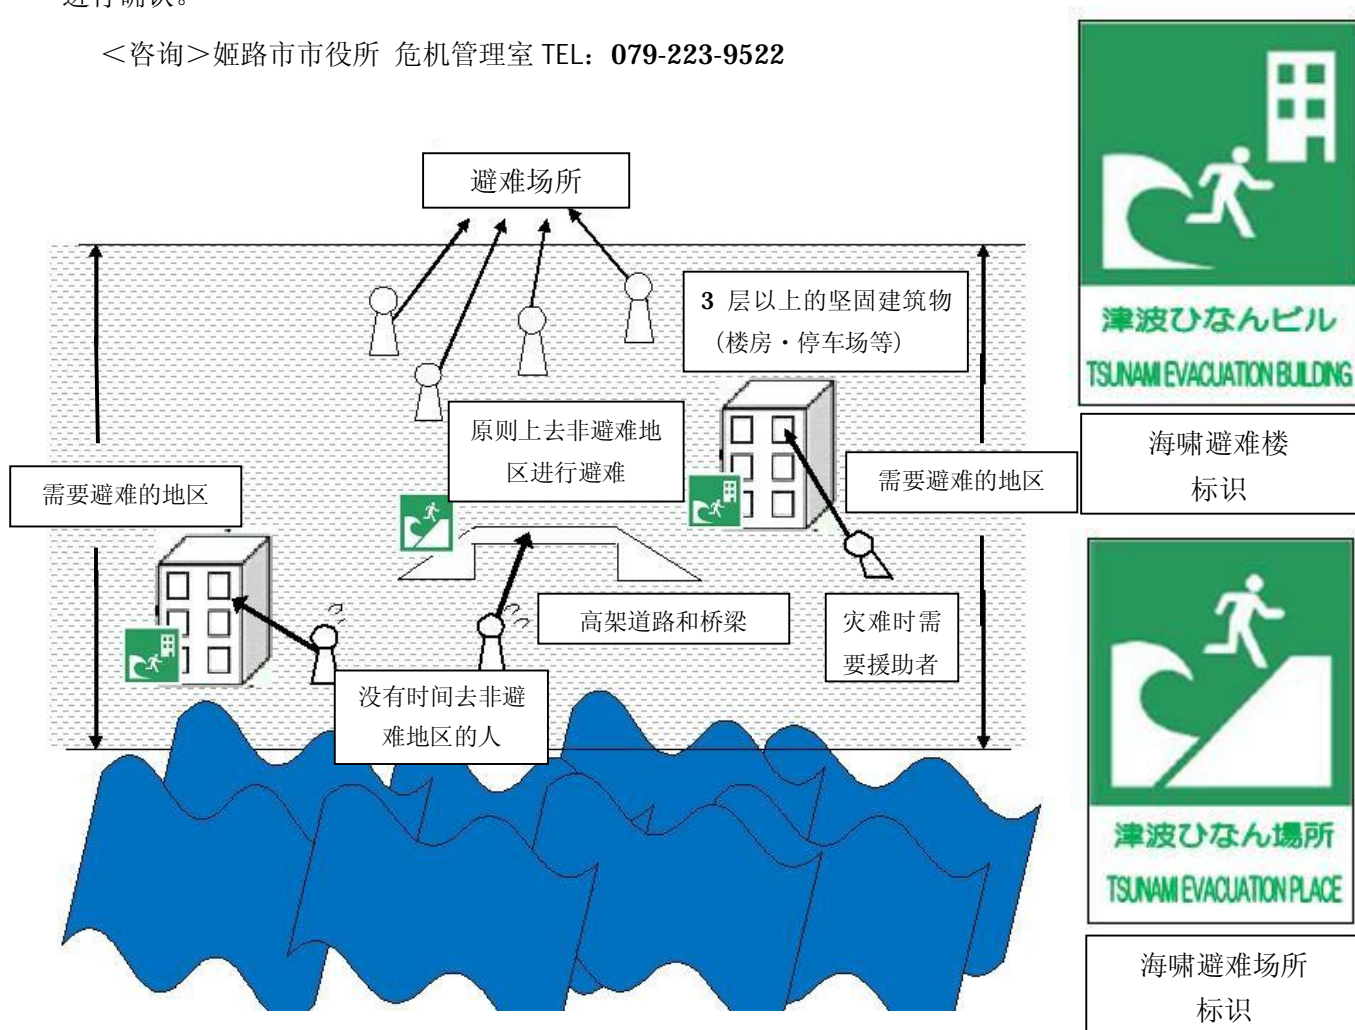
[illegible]

＜咨询＞姬路市市役所 危机管理室 TEL：079-223-9522

避难场所

3 层以上的坚固建筑物（楼房・停车场等）

原则上去非避难地区进行避难

需要避难的地区

需要避难的地区

高架道路和桥梁

灾难时需要援助者

没有时间去非避难地区的人

津波ひなんビル
TSUNAMI EVACUATION BUILDING

海啸避难楼标识

津波ひなん場所
TSUNAMI EVACUATION PLACE

海啸避难场所标识